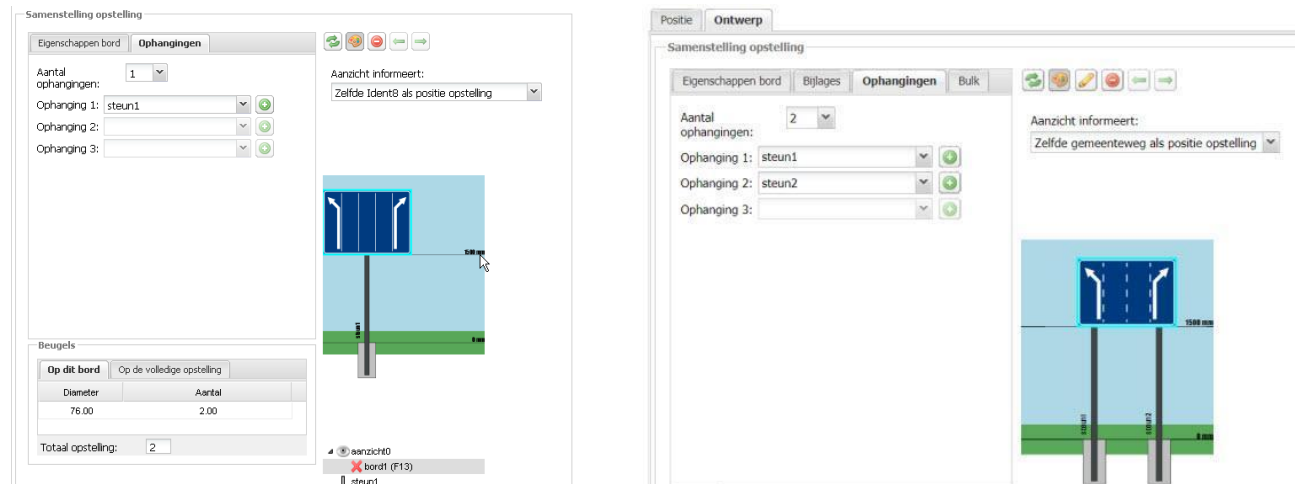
Samenstelling opstelling

Eigenschappen bord | Ophangingen

Aantal ophangingen: 1

Ophanging 1: steun1

Ophanging 2:

Ophanging 3:

Aanzicht informeert:

Zelfde Ident8 als positie opstelling

1500 mm

steun1

0 mm

Beugels

Op dit bord | Op de volledige opstelling

| Diameter | Aantal |
|---|---|
| 76.00 | 2.00 |

Totaal opstelling: 2

aanzicht0

bord1 (F13)

steun1

Positie | Ontwerp

Samenstelling opstelling

Eigenschappen bord | Bijlages | Ophangingen | Bulk

Aantal ophangingen: 2

Ophanging 1: steun1

Ophanging 2: steun2

Ophanging 3:

Aanzicht informeert:

Zelfde gemeenteweg als positie opstelling

1500 mm

steun1

steun2

0 mm